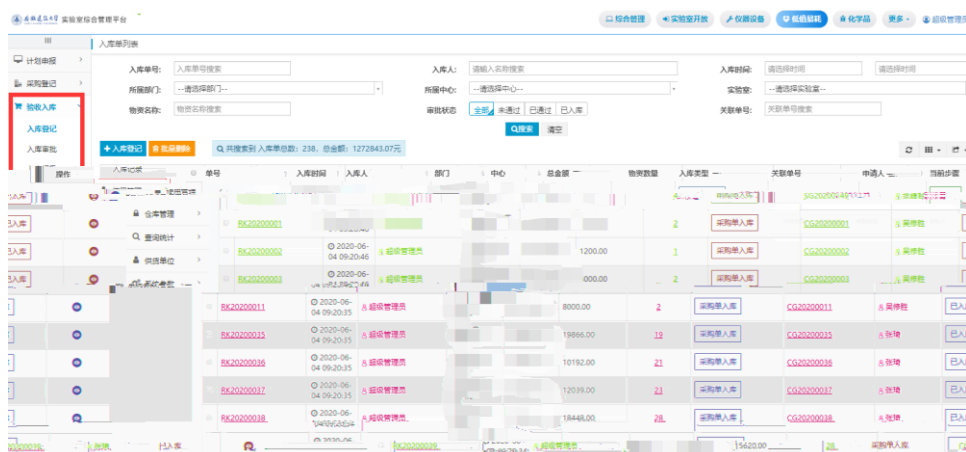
实验室综合管理平台

综合管理 实验室开放 仪器设备 低值耗耗 化学品 更多 超级管理员

计划申报
采购登记
物收入库
入库登记
入库审批

入库单列表

入库单号: 入库单号搜索
入库人: 请输入名称搜索
入库时间: 请选择时间 请选择时间
所属部门: --请选择部门--
所属中心: --请选择中心--
实验室: --请选择实验室--
物资名称: 物资名称搜索
审批状态 全部 未通过 已通过 已入库
关联单号: 关联单号搜索
搜索 清空

入库登记 批量删除
共搜索到 入库单总数: 238, 总金额: 1272843.07元

| 操作 | 单号 | 入库时间 | 入库人 | 部门 | 中心 | 总金额 | 物资数量 | 入库类型 | 关联单号 | 申请人 | 当前步骤 |
|---|---|---|---|---|---|---|---|---|---|---|---|
| 入库 | RK20200001 | | | | | | 2 | 采购单入库 | CG20200001 | 吴雅胜 | |
| 入库 | RK20200002 | 2020-06-04 09:20:46 | 超级管理员 | | | 1200.00 | 1 | 采购单入库 | CG20200002 | 吴雅胜 | |
| 入库 | RK20200003 | 2020-06-04 09:20:46 | 超级管理员 | | | 000.00 | 2 | 采购单入库 | CG20200003 | 吴雅胜 | |
| | RK20200011 | 2020-06-04 09:20:35 | 超级管理员 | | | 8000.00 | 2 | 采购单入库 | CG20200011 | 吴雅胜 | 已入 |
| | RK20200035 | 2020-06-04 09:20:35 | 超级管理员 | | | 19866.00 | 19 | 采购单入库 | CG20200035 | 张琦 | 已入 |
| | RK20200036 | 2020-06-04 09:20:35 | 超级管理员 | | | 10192.00 | 21 | 采购单入库 | CG20200036 | 张琦 | 已入 |
| | RK20200037 | 2020-06-04 09:20:35 | 超级管理员 | | | 12039.00 | 23 | 采购单入库 | CG20200037 | 张琦 | 已入 |
| | RK20200038 | | 超级管理员 | | | 18448.00 | 28 | 采购单入库 | CG20200038 | 张琦 | 已入 |

入库记录
仓库管理
查询统计
供货单位